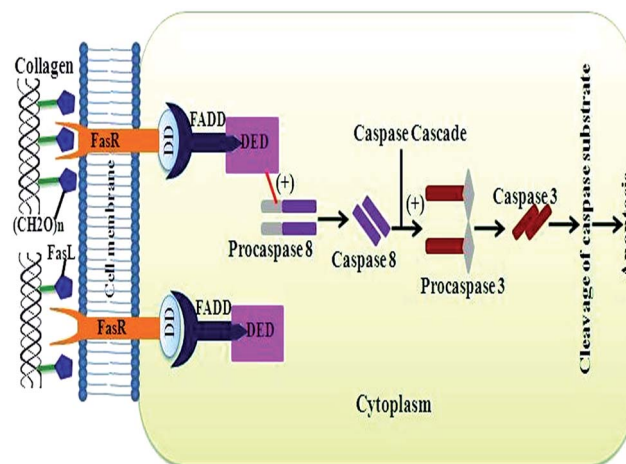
Collagen

FasR

(CH2O)n

FasL

FasR

Cell membrane

DD

FADD

DED

DD

FADD

DED

(+)

Procaspase 8

Caspase 8

Caspase Cascade

(+)

Procaspase 3

Caspase 3

Cleavage of caspase substrate

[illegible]

Cytoplasm